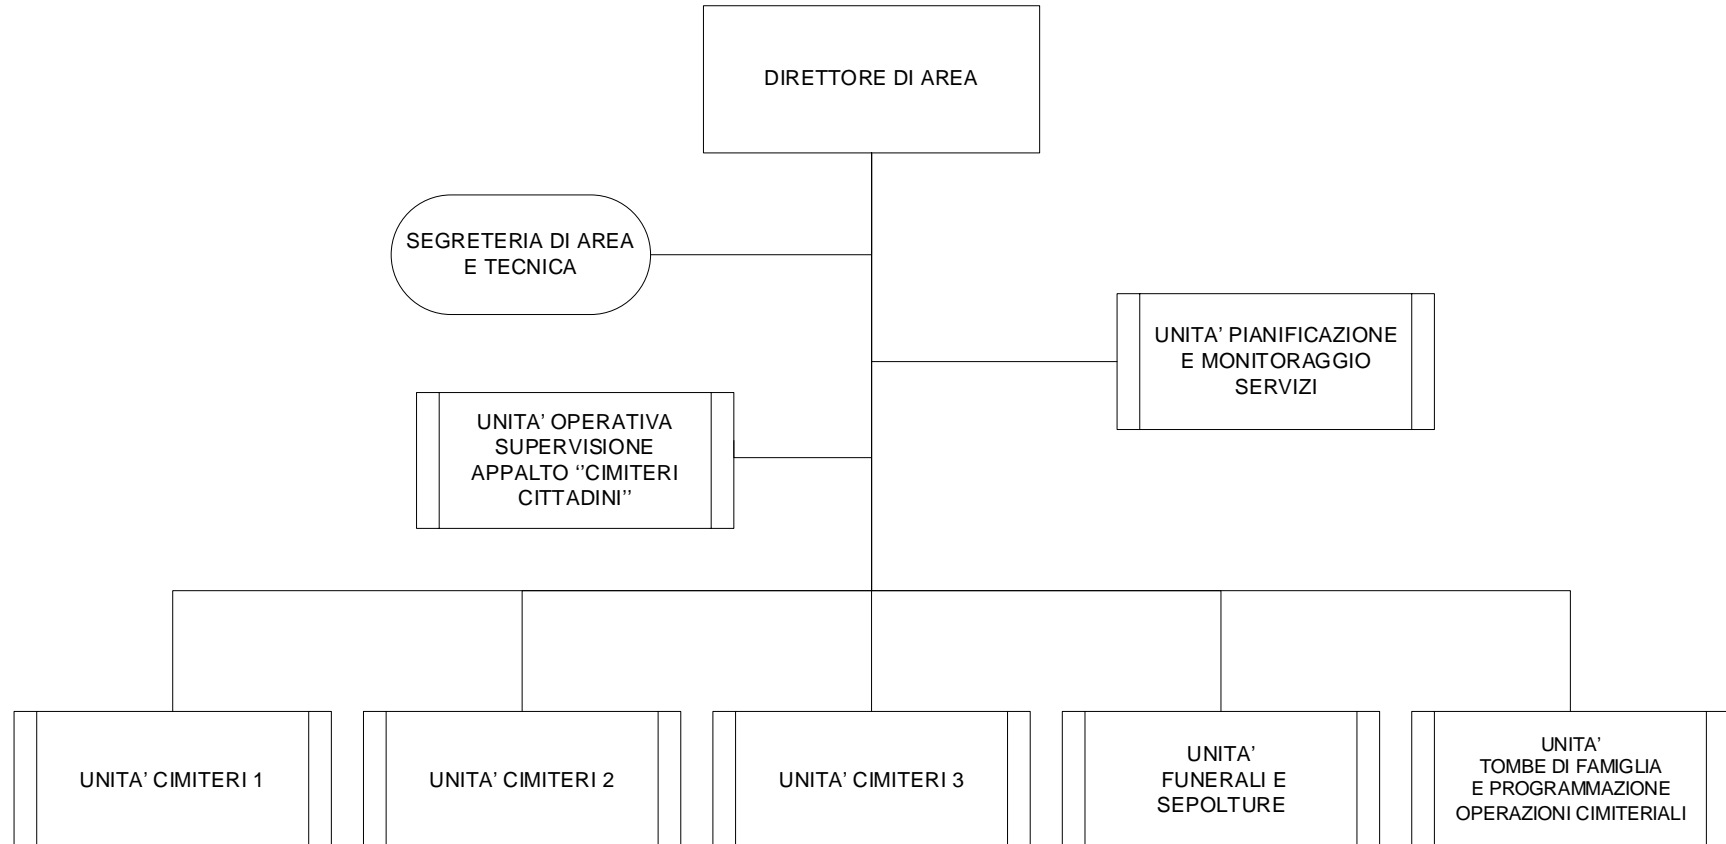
DIRETTORE DI AREA

SEGRETERIA DI AREA E TECNICA

UNITA' PIANIFICAZIONE E MONITORAGGIO SERVIZI

UNITA' OPERATIVA SUPERVISIONE APPALTO ''CIMITERI CITTADINI''

UNITA' CIMITERI 1

UNITA' CIMITERI 2

UNITA' CIMITERI 3

UNITA' FUNERALI E SEPOLTURE

UNITA' TOMBE DI FAMIGLIA E PROGRAMMAZIONE OPERAZIONI CIMITERIALI